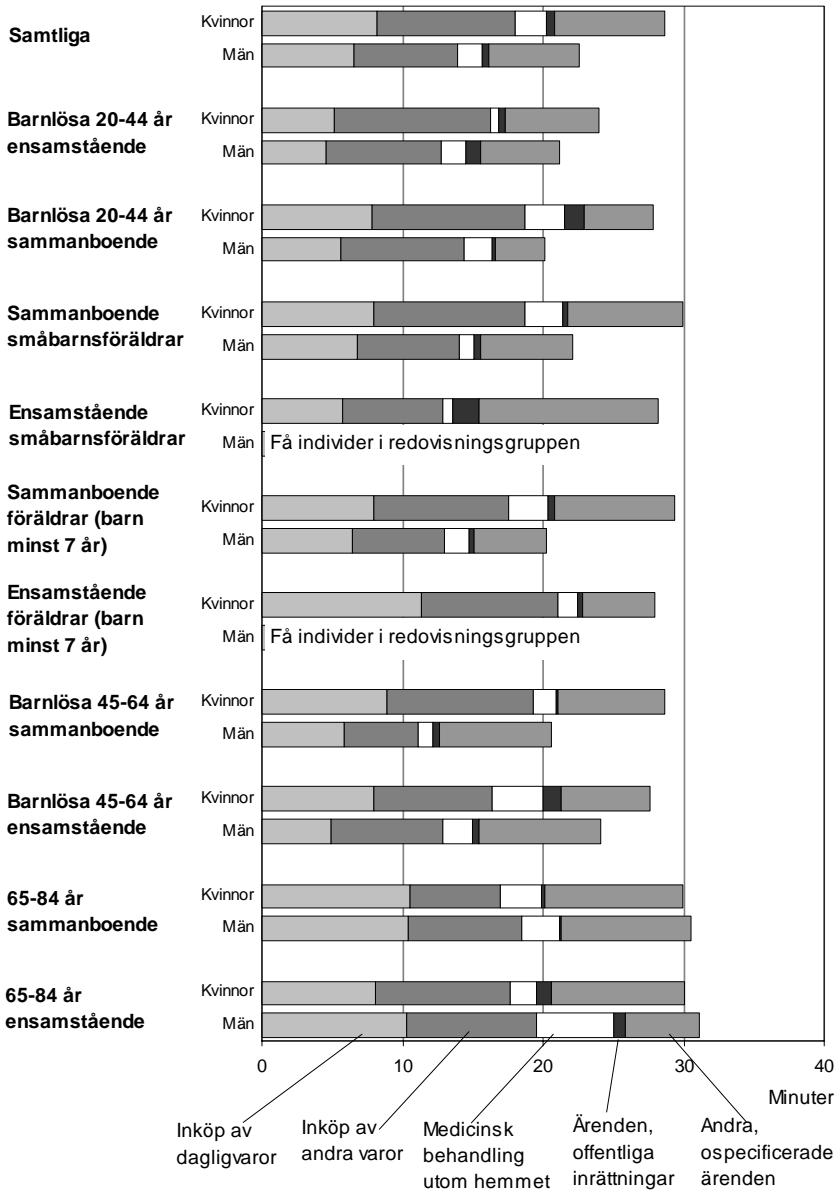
Samtliga
Kvinnor
Män

Barnlösa 20-44 år ensamstående
Kvinnor
Män

Barnlösa 20-44 år sammanboende
Kvinnor
Män

Sammanboende småbarnsföräldrar
Kvinnor
Män

Ensamstående småbarnsföräldrar
Kvinnor
Män Få individer i redovisningsgruppen

Sammanboende föräldrar (barn minst 7 år)
Kvinnor
Män

Ensamstående föräldrar (barn minst 7 år)
Kvinnor
Män Få individer i redovisningsgruppen

Barnlösa 45-64 år sammanboende
Kvinnor
Män

Barnlösa 45-64 år ensamstående
Kvinnor
Män

65-84 år sammanboende
Kvinnor
Män

65-84 år ensamstående
Kvinnor
Män

0 10 20 30 40
Minuter

Inköp av dagligvaror
Inköp av andra varor
Medicinsk behandling utom hemmet
Ärenden, offentliga inrättningar
Andra, ospecificerade ärenden